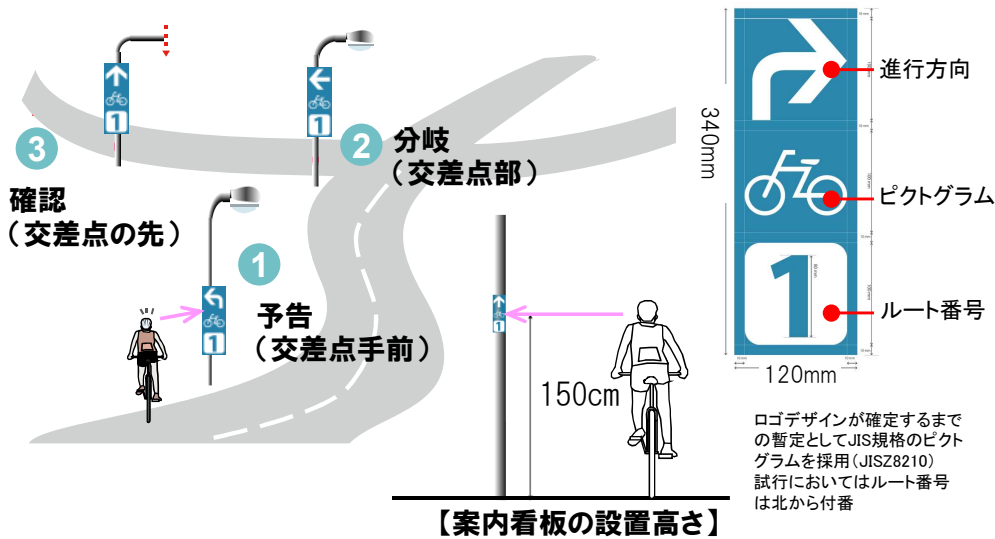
3
確認
（交差点の先）

2
分岐
（交差点部）

1
予告
（交差点手前）

1

1

1

1

150cm

【案内看板の設置高さ】

340mm

進行方向

ピクトグラム

1

ルート番号

120mm

ロゴデザインが確定するまでの暫定としてJIS規格のピクトグラムを採用（JISZ8210）
試行においてはルート番号は北から付番